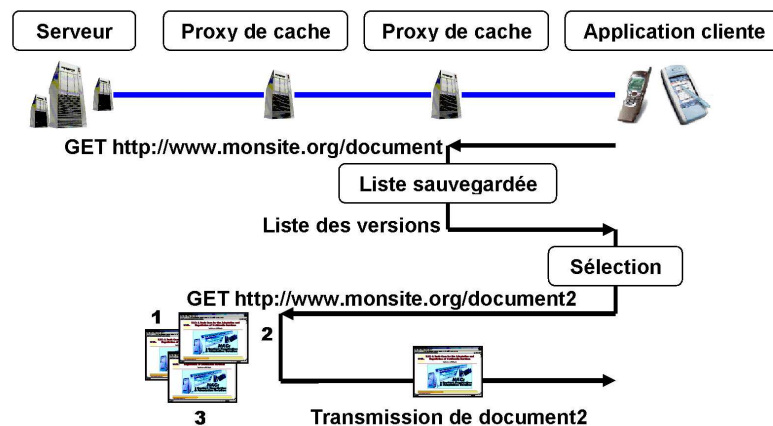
Serveur

Proxy de cache

Proxy de cache

Application cliente

GET http://www.monsite.org/document

Liste sauvegardée

Liste des versions

Sélection

GET http://www.monsite.org/document2

1

2

3

Transmission de document2